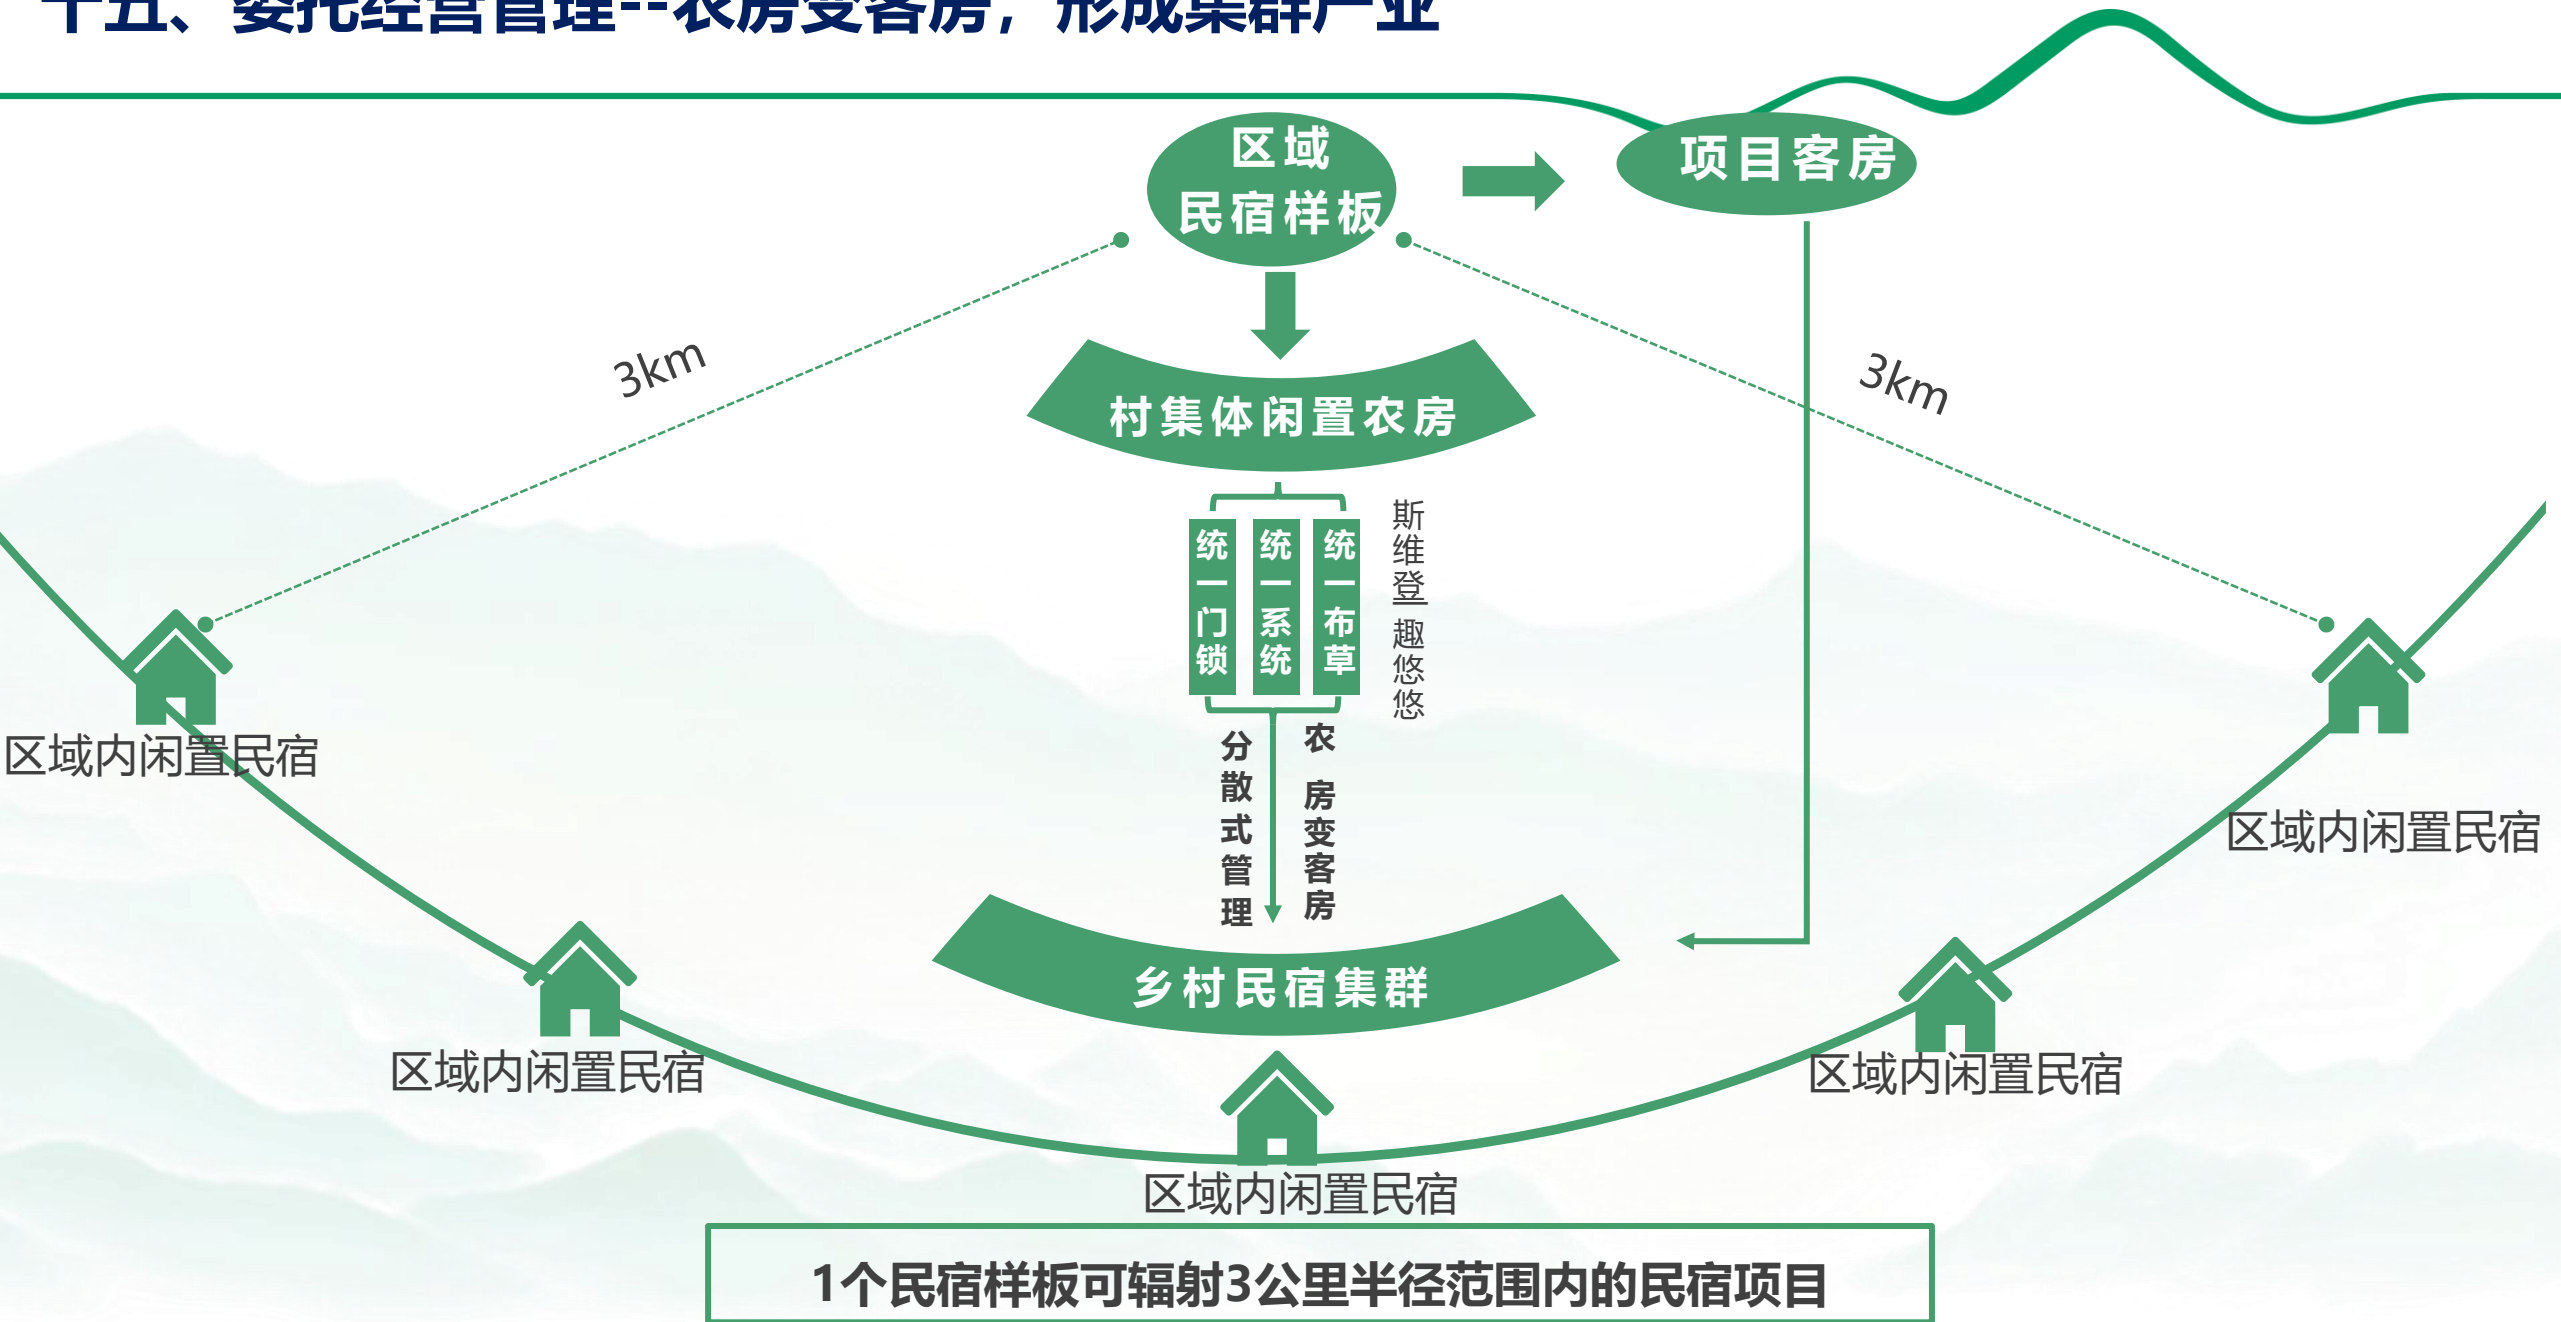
十五、委托经营管理--农房变客房，形成集群产业

区域
民宿样板

项目客房

3km

3km

村集体闲置农房

统一门锁

统一系统

统一布草

斯维登 趣悠悠

分散式管理

农房变客房

区域内闲置民宿

区域内闲置民宿

乡村民宿集群

区域内闲置民宿

区域内闲置民宿

区域内闲置民宿

1个民宿样板可辐射3公里半径范围内的民宿项目